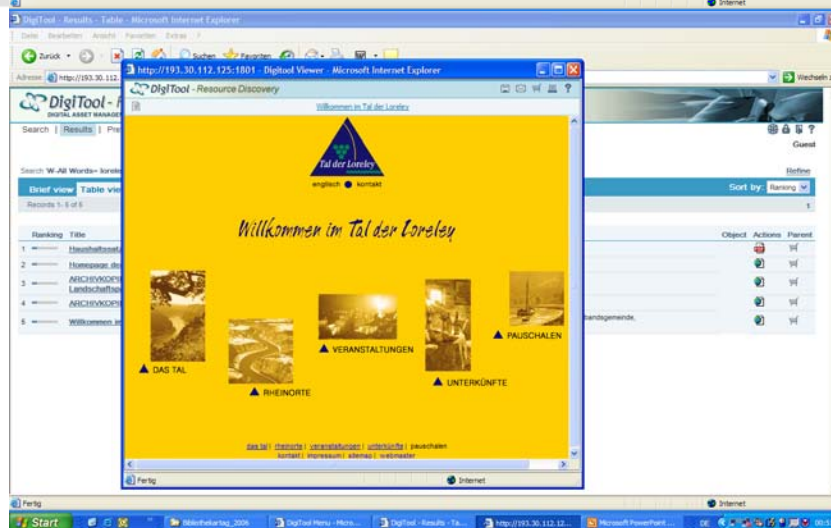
Internet

DigiTool - Results - Table - Microsoft Internet Explorer

Datei Bearbeiten Ansicht Favoriten Extras ?

Zurück Suchen Favoriten

Adresse http://193.30.112.

Wechseln z

DigiTool - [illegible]
DIGITAL ASSET MANAGEMENT

Search | Results | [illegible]

Guest

Search W-All Words= lorel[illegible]

Refine

Brief view Table vie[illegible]

Sort by: Ranking

Records 1- 5 of 5

1

Ranking Title

Object Actions Parent

1 Haushaltssat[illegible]

2 Homepage de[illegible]

3 ARCHIVKOPI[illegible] Landschaftsp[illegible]

4 ARCHIVKOPI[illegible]

5 Willkommen im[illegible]

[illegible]bandsgemeinde,

http://193.30.112.125:1801 - Digitool Viewer - Microsoft Internet Explorer

DigiTool - Resource Discovery

Willkommen im Tal der Loreley

Tal der Loreley

englisch kontakt

Willkommen im Tal der Loreley

DAS TAL

RHEINORTE

VERANSTALTUNGEN

UNTERKÜNFTE

PAUSCHALEN

das tal | rheinorte | veranstaltungen | unterkünfte | pauschalen
kontakt | impressum | sitemap | webmaster

Fertig

Internet

Fertig

Internet

Start

Bibliothekartag_2006

DigiTool Menu - Micro...

DigiTool - Results - Ta...

http://193.30.112.12...

Microsoft PowerPoint ...

DE